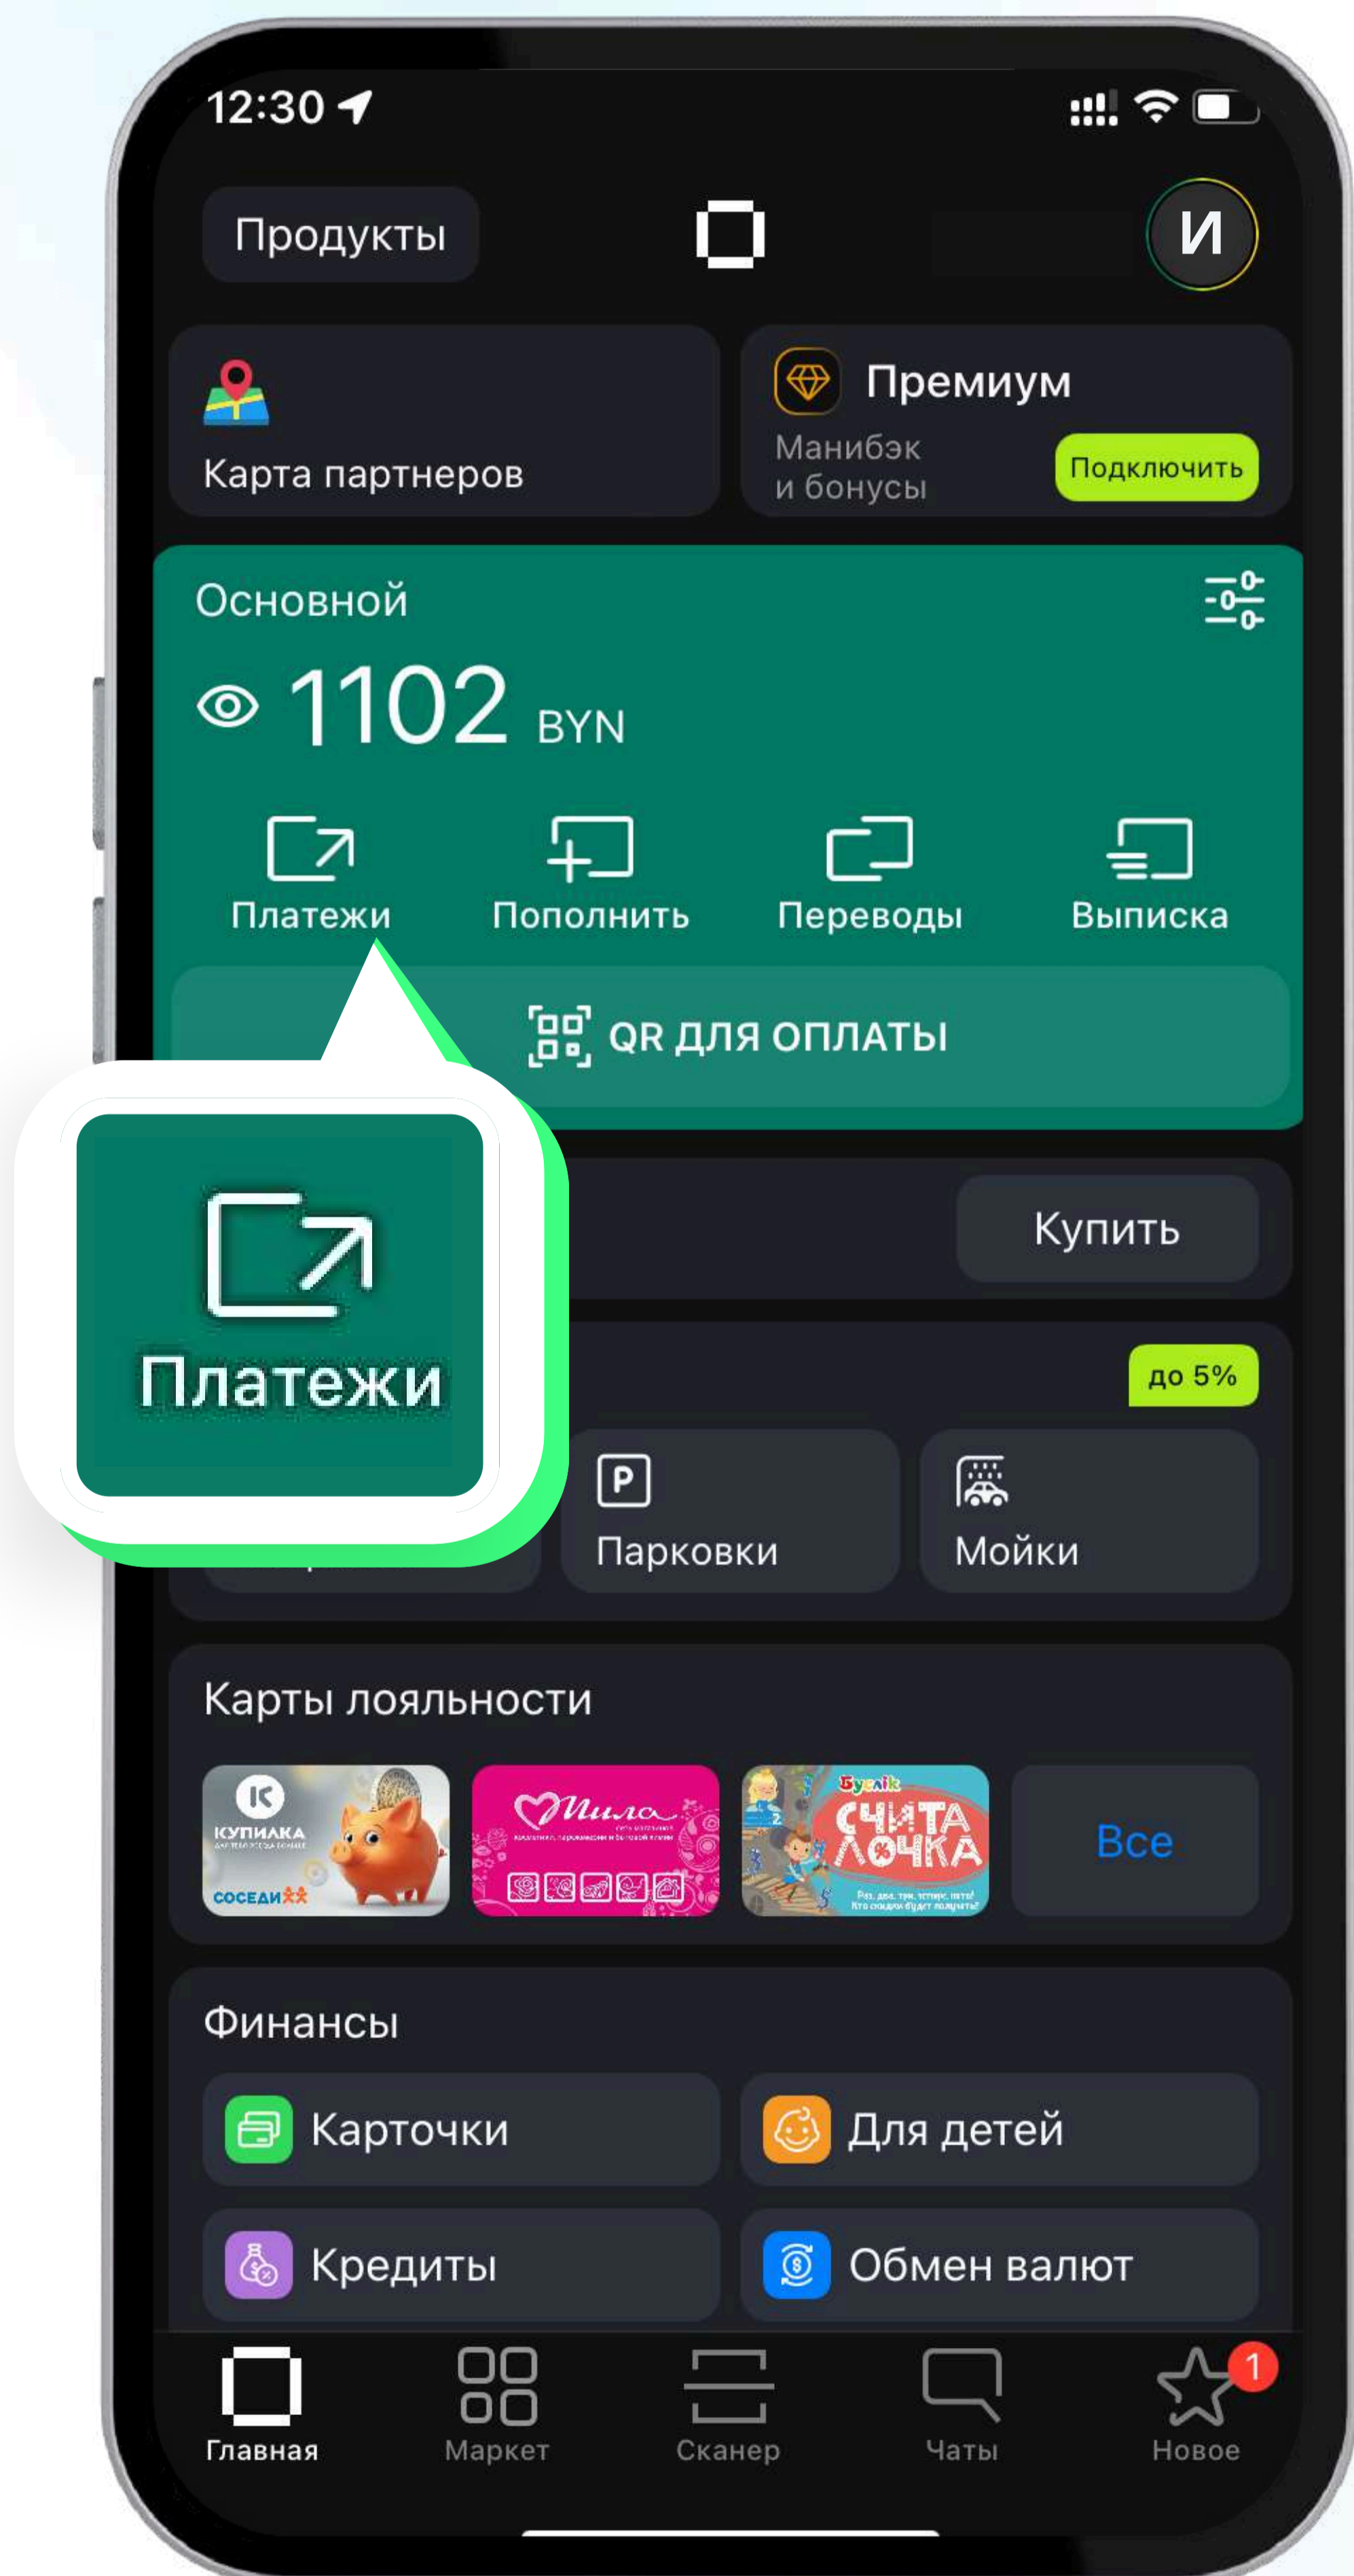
12:30

Продукты

И

Карта партнеров

Премиум
Манибэк и бонусы
Подключить

Основной
1102 BYN

Платежи
Пополнить
Переводы
Выписка

QR ДЛЯ ОПЛАТЫ

Платежи

Купить

до 5%

Парковки
Мойки

Карты лояльности

КУПИЛКА
СОСЕДИ
Мила
Буслік
СЧИТАЛОЧКА
Все

Финансы

Карточки
Для детей
Кредиты
Обмен валют

Главная
Маркет
Сканер
Чаты
1
Новое